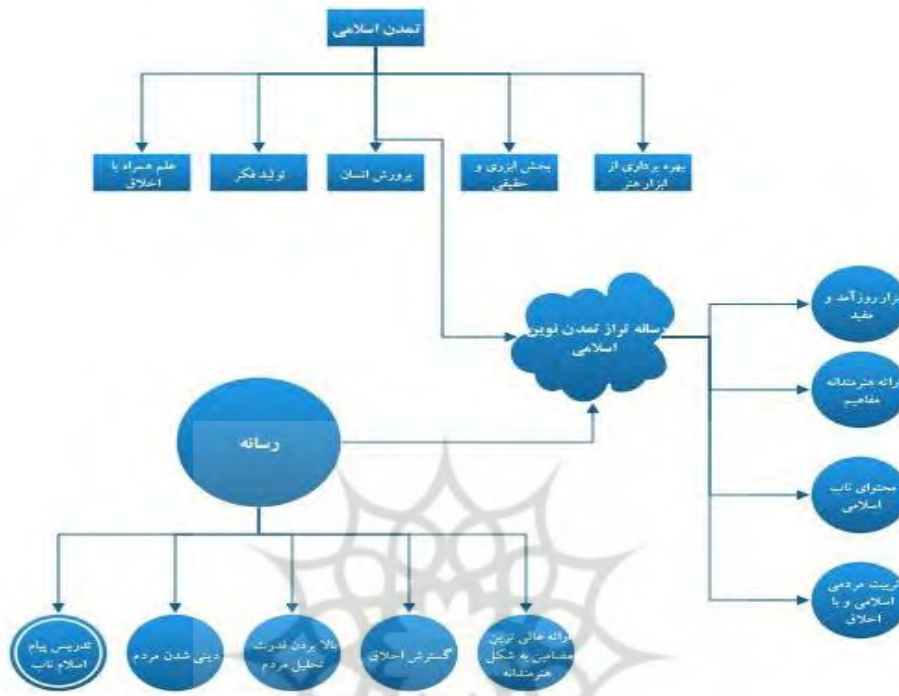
تمدن اسلامی

علم همراه با اخلاق

تولید فکر

پرورش انسان

بخش ابزاری و حقیقی

بهره برداری از ابزار هنر

رسانه تراز تمدن نوین اسلامی

ابزار روزآمد و مفید

ارائه هنرمندانه مفاهیم

محتوای ناب اسلامی

تربیت مردمی اسلامی و با اخلاق

رسانه

تدریس پیام اسلام ناب

دینی شدن مردم

بالا بردن قدرت تحلیل مردم

گسترش اخلاق

ارائه عالی ترین مضامین به شکل هنرمندانه